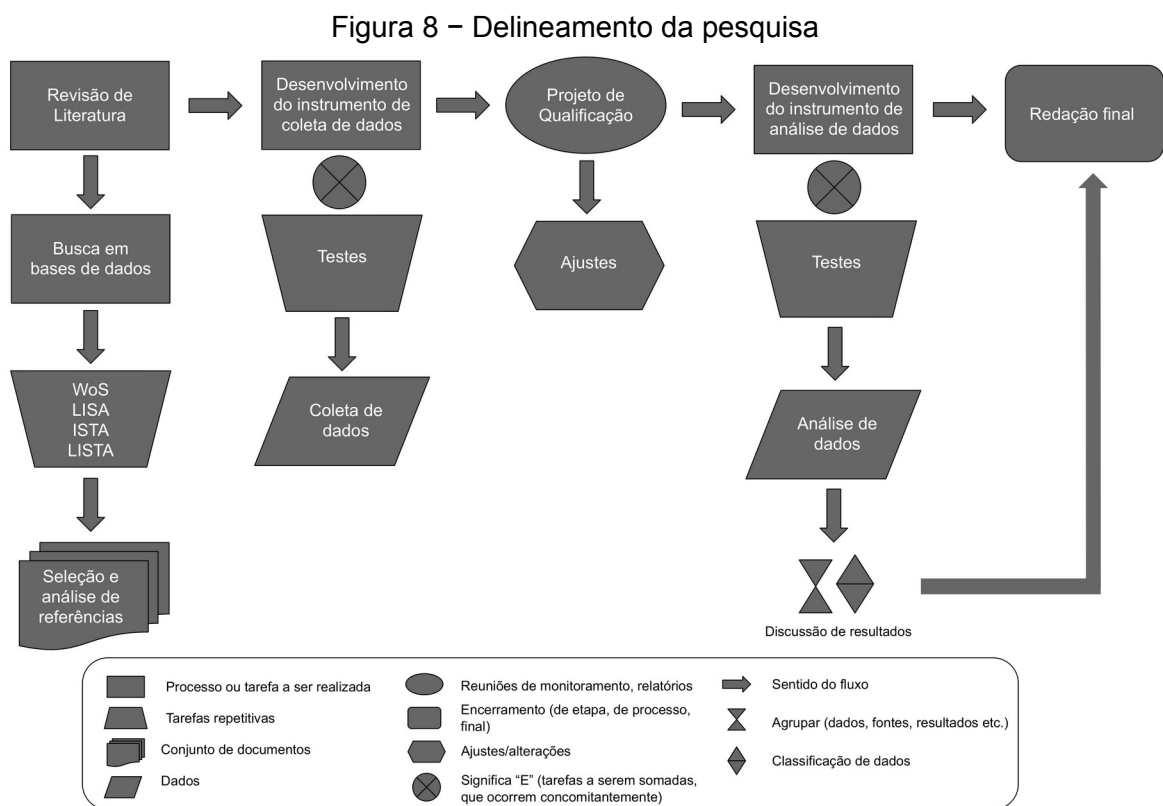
Figura 8 − Delineamento da pesquisa

Revisão de Literatura

Busca em bases de dados

WoS
LISA
ISTA
LISTA

Seleção e análise de referências

Desenvolvimento do instrumento de coleta de dados

Testes

Coleta de dados

Projeto de Qualificação

Ajustes

Desenvolvimento do instrumento de análise de dados

Testes

Análise de dados

Discussão de resultados

Redação final

Processo ou tarefa a ser realizada
Tarefas repetitivas
Conjunto de documentos
Dados
Reuniões de monitoramento, relatórios
Encerramento (de etapa, de processo, final)
Ajustes/alterações
Significa "E" (tarefas a serem somadas, que ocorrem concomitantemente)
Sentido do fluxo
Agrupar (dados, fontes, resultados etc.)
Classificação de dados